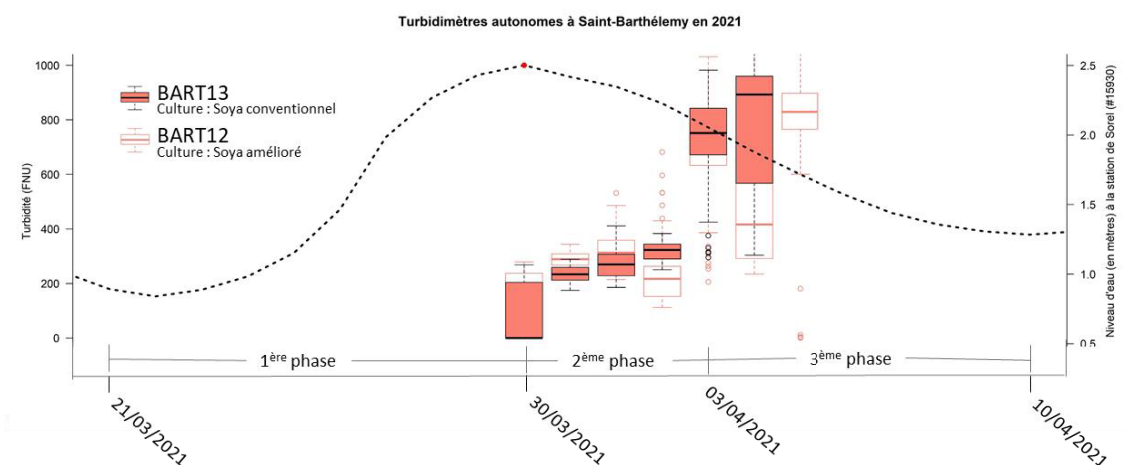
Turbidimètres autonomes à Saint-Barthélemy en 2021

BART13
Culture : Soya conventionnel

BART12
Culture : Soya amélioré

Turbidité (FNU)

1000
800
600
400
200
0

Niveau d'eau (en mètres) à la station de Sorel (#15930)

2.5
2.0
1.5
1.0
0.5

1$^{ère}$ phase
2$^{ème}$ phase
3$^{ème}$ phase

21/03/2021
30/03/2021
03/04/2021
10/04/2021